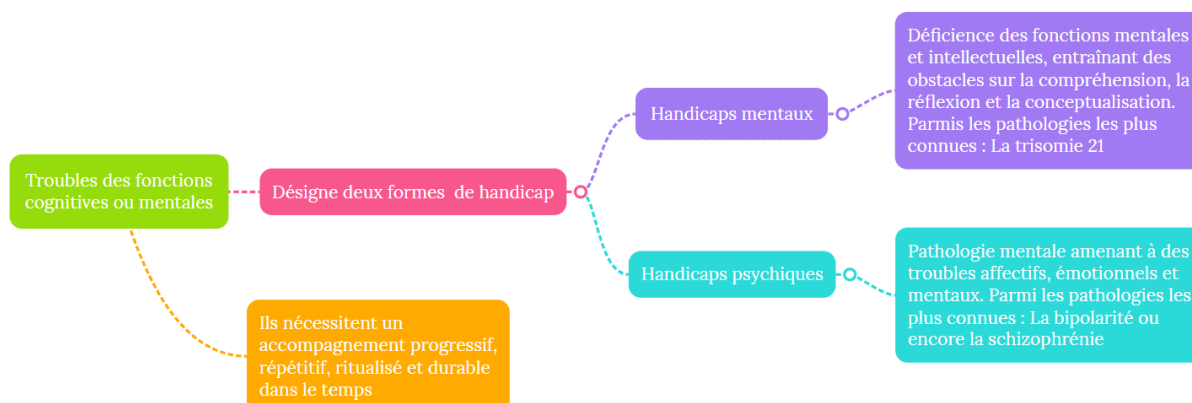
Troubles des fonctions cognitives ou mentales

Désigne deux formes  de handicap

Handicaps mentaux

Déficience des fonctions mentales et intellectuelles, entraînant des obstacles sur la compréhension, la réflexion et la conceptualisation. Parmis les pathologies les plus connues : La trisomie 21

Handicaps psychiques

Pathologie mentale amenant à des troubles affectifs, émotionnels et mentaux. Parmi les pathologies les plus connues : La bipolarité ou encore la schizophrénie

Ils nécessitent un accompagnement progressif, répétitif, ritualisé et durable dans le temps